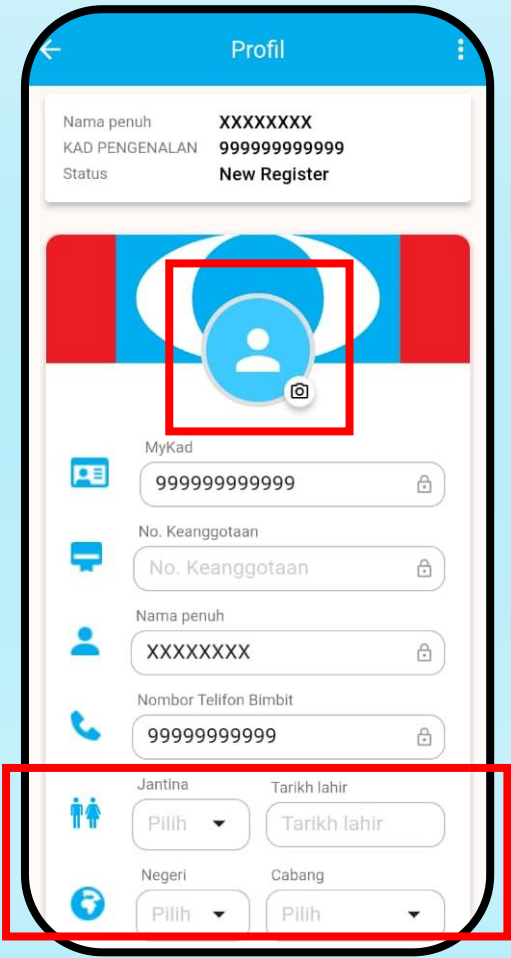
Profil

Nama penuh XXXXXXXX
KAD PENGENALAN 999999999999
Status New Register

MyKad
999999999999

No. Keanggotaan
No. Keanggotaan

Nama penuh
XXXXXXXX

Nombor Telifon Bimbit
99999999999

Jantina
Pilih

Tarikh lahir
Tarikh lahir

Negeri
Pilih

Cabang
Pilih